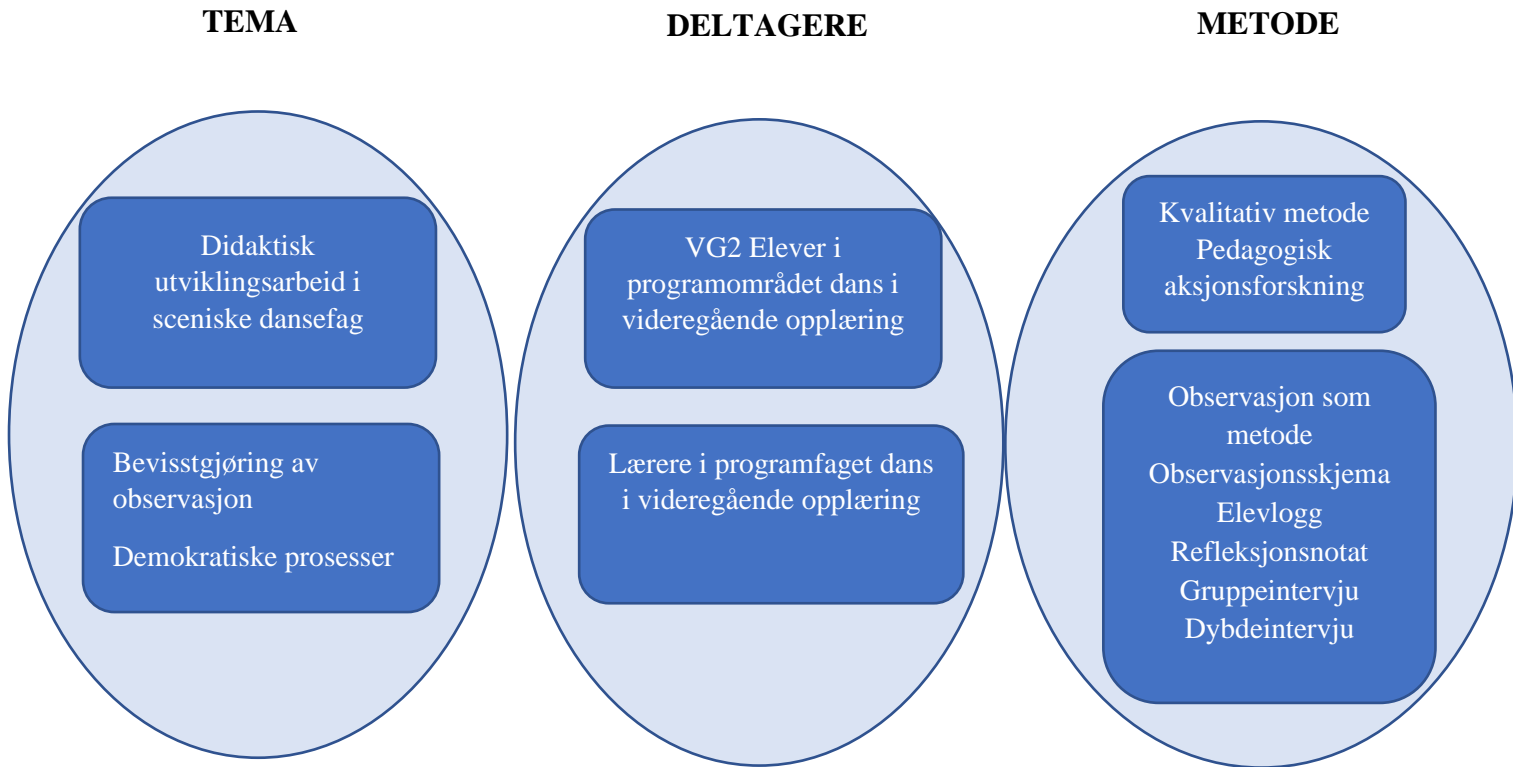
TEMA

Didaktisk utviklingsarbeid i sceniske dansefag

Bevisstgjøring av observasjon

Demokratiske prosesser

DELTAGERE

VG2 Elever i programområdet dans i videregående opplæring

Lærere i programfaget dans i videregående opplæring

METODE

Kvalitativ metode
Pedagogisk aksjonsforskning

Observasjon som metode
Observasjonsskjema
Elevlogg
Refleksjonsnotat
Gruppeintervju
Dybdeintervju